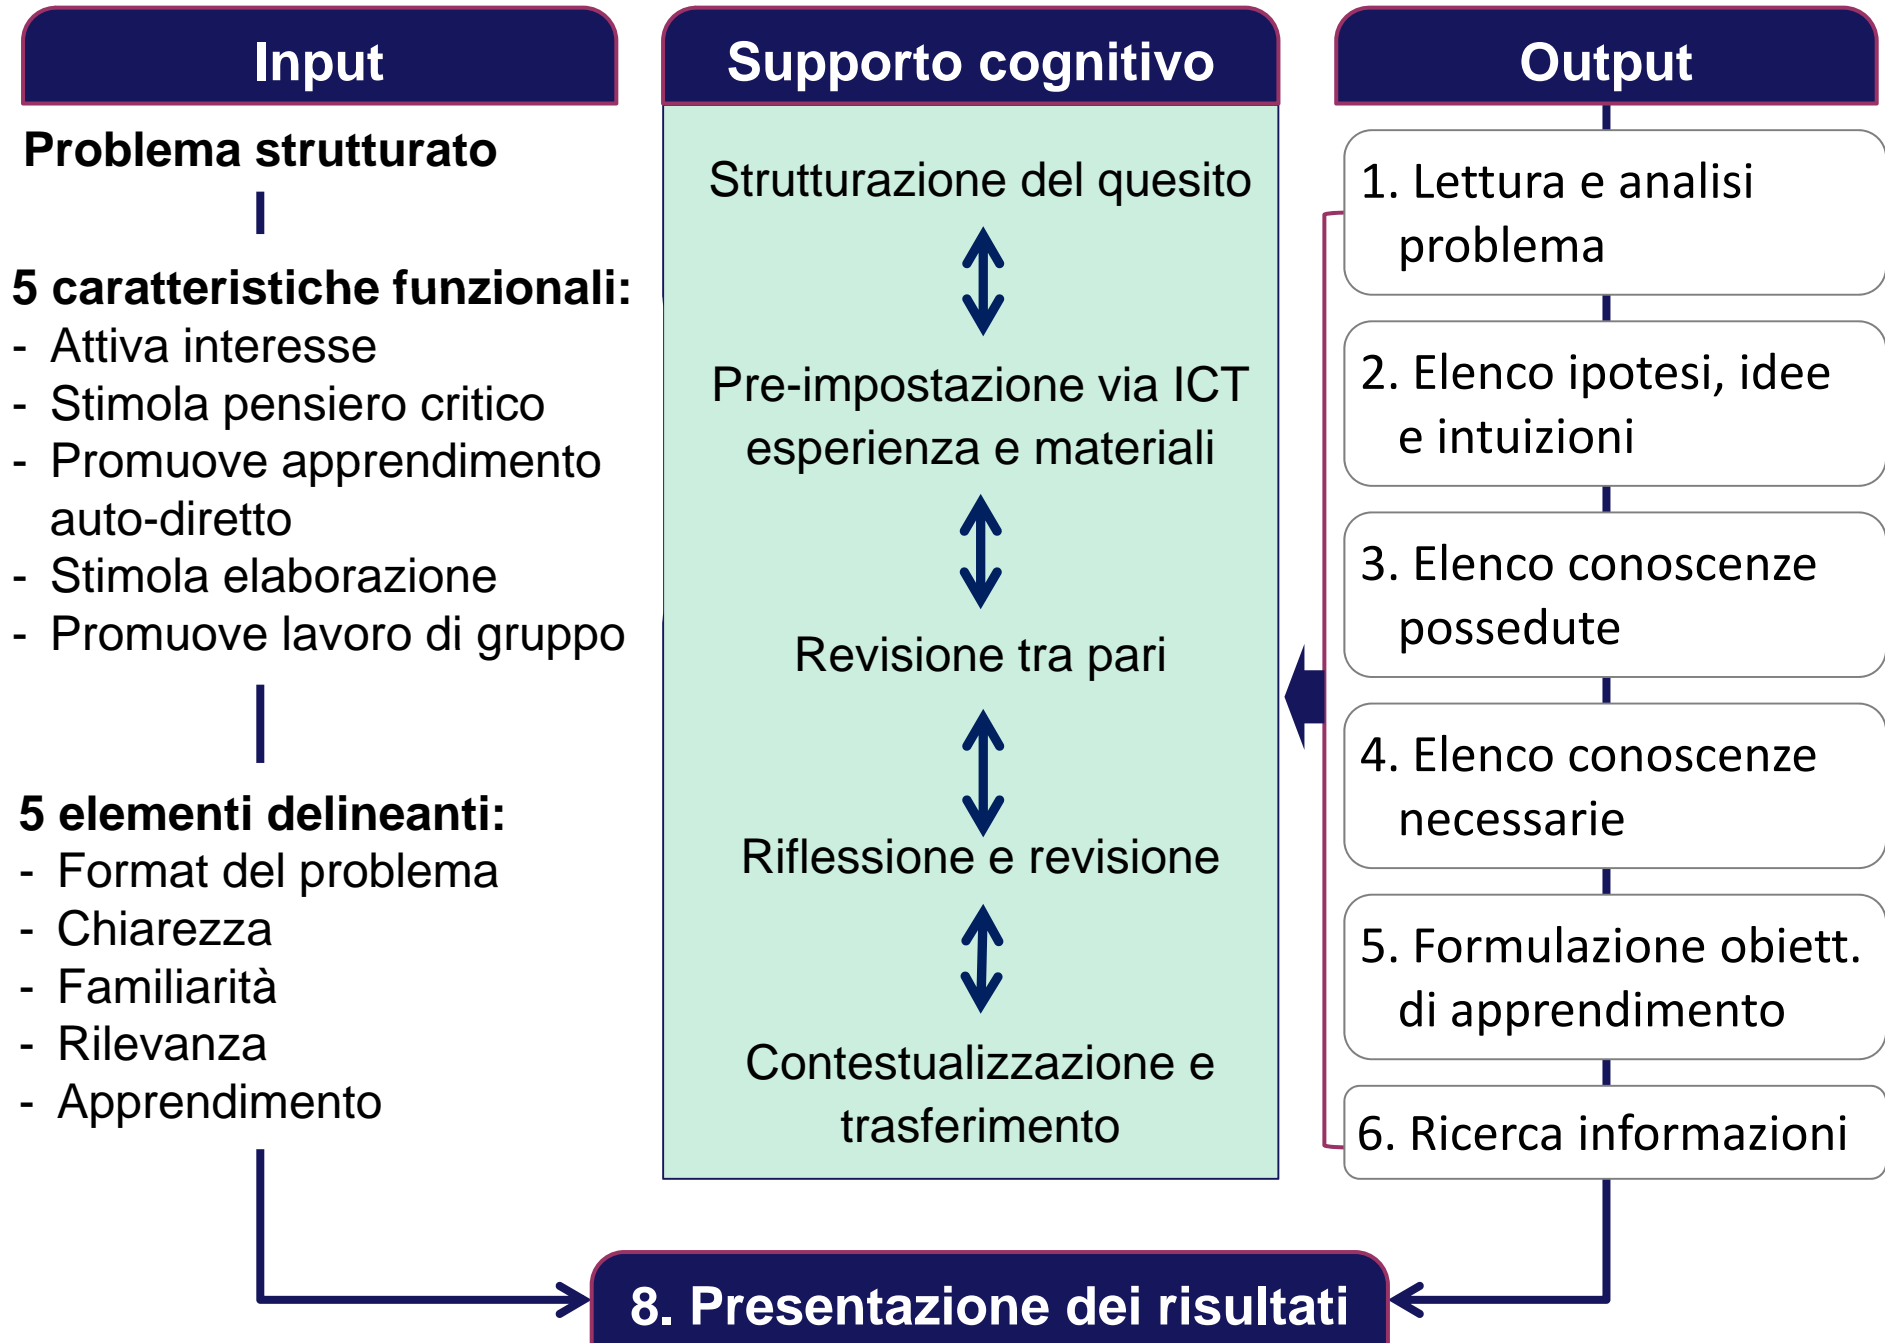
Input

Problema strutturato

5 caratteristiche funzionali:
- Attiva interesse
- Stimola pensiero critico
- Promuove apprendimento auto-diretto
- Stimola elaborazione
- Promuove lavoro di gruppo

5 elementi delineanti:
- Format del problema
- Chiarezza
- Familiarità
- Rilevanza
- Apprendimento

Supporto cognitivo

Strutturazione del quesito

Pre-impostazione via ICT esperienza e materiali

Revisione tra pari

Riflessione e revisione

Contestualizzazione e trasferimento

Output

1. Lettura e analisi problema

2. Elenco ipotesi, idee e intuizioni

3. Elenco conoscenze possedute

4. Elenco conoscenze necessarie

5. Formulazione obiett. di apprendimento

6. Ricerca informazioni

8. Presentazione dei risultati